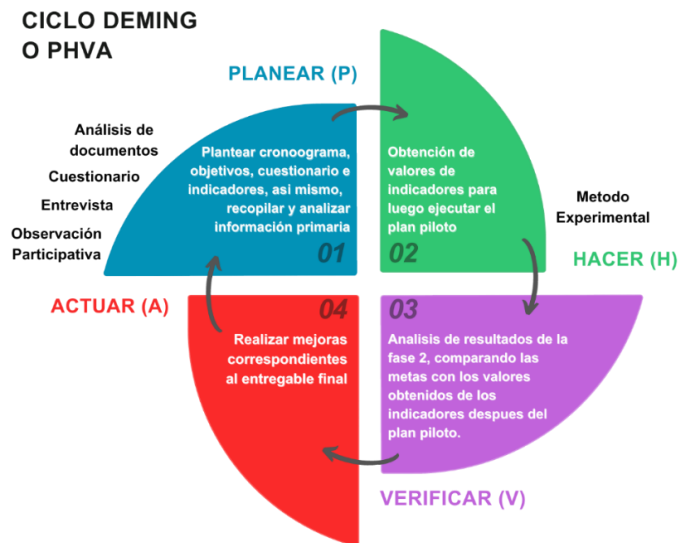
CICLO DEMING O PHVA

PLANEAR (P)

Análisis de documentos
Cuestionario
Entrevista
Observación Participativa

Plantear cronoograma, objetivos, cuestionario e indicadores, asi mismo, recopilar y analizar información primaria

01

Obtención de valores de indicadores para luego ejecutar el plan piloto

02

Metodo Experimental

HACER (H)

ACTUAR (A)

04

Realizar mejoras correspondientes al entregable final

03

Analisis de resultados de la fase 2, comparando las metas con los valores obtenidos de los indicadores despues del plan piloto.

VERIFICAR (V)